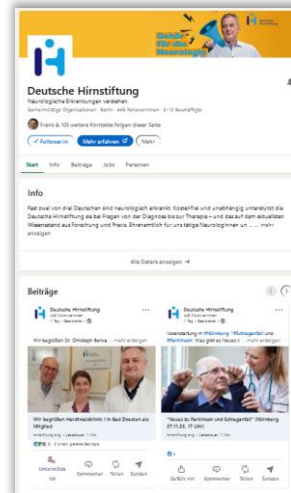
Gehör für die Neurologie

Deutsche Hirnstiftung
Neurologische Erkrankungen verstehen.
Gemeinnützige Organisationen · Berlin · 448 Follower:innen · 2-10 Beschäftigte

Frank & 105 weitere Kontakte folgen dieser Seite

✓ Folge ich Mehr erfahren Mehr

Start Info Beiträge Jobs Personen

Info

Fast zwei von drei Deutschen sind neurologisch erkrankt. Kostenfrei und unabhängig unterstützt die Deutsche Hirnstiftung sie bei Fragen von der Diagnose bis zur Therapie – und das auf dem aktuellen Wissenstand aus Forschung und Praxis. Ehrenamtlich für uns tätige Neurologinnen un ... mehr anzeigen

Alle Details anzeigen →

Beiträge

Deutsche Hirnstiftung
448 Follower:innen
1 Tag · Bearbeitet

Wir begrüßen Dr. Christoph Beha ... mehr anzeigen

Wir begrüßen Herrnleidlinik 1 in Bad Zwesten als Mitglied
Anmeldung org · Lesedauer 1 Min

3 · 3 Antwort gefällt Beiträge

Unterstützt ich Kommentar Teilen Senden

Deutsche Hirnstiftung
448 Follower:innen
1 Tag · Bearbeitet

Veranstaltung in #Nürnberg #Schlaganfall und #Parkinson: Was gibt es Neues? ... mehr anzeigen

"Neues zu Parkinson und Schlaganfall" (Nürnberg, 27.11.25, 17 Uhr)
Anmeldung.org · Lesedauer 1 Min

Gefällt mir Kommentar Teilen Senden